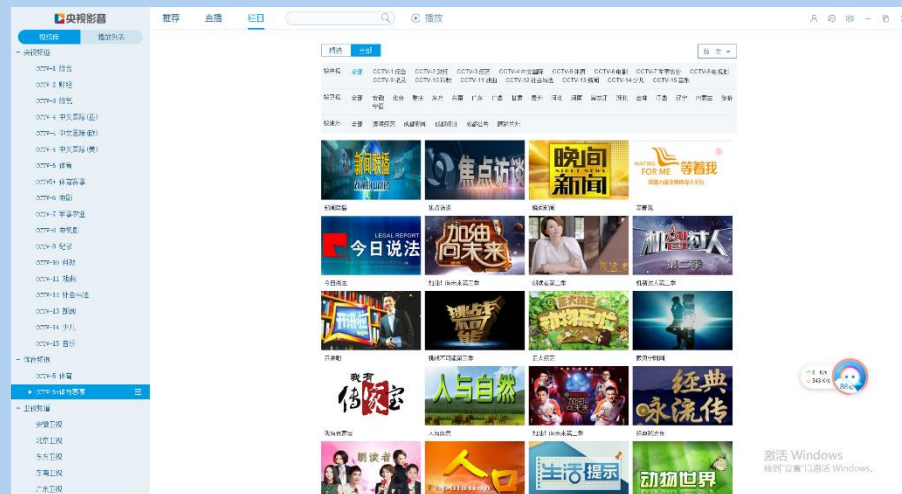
央视影音

视频台 | 播放列表

推荐 直播 栏目 播放

- 央视频道
CCTV-1 综合
CCTV-2 财经
CCTV-3 综艺
CCTV-4 中文国际(亚)
CCTV-4 中文国际(欧)
CCTV-4 中文国际(美)
CCTV-5 体育
CCTV5+ 体育赛事
CCTV-6 电影
CCTV-7 军事农业
CCTV-8 电视剧
CCTV-9 纪录
CCTV-10 科教
CCTV-11 戏曲
CCTV-12 社会与法
CCTV-13 新闻
CCTV-14 少儿
CCTV-15 音乐
- 体育频道
CCTV-5 体育
CCTV-5+体育赛事
- 卫视频道
安徽卫视
北京卫视
东方卫视
东南卫视
广东卫视

精选 | 全部

按频道: 全部 CCTV-1 综合 CCTV-2 财经 CCTV-3 综艺 CCTV-4 中文国际 CCTV-5 体育 CCTV-6 电影 CCTV-7 军事农业 CCTV-8 电视剧 CCTV-9 纪录 CCTV-10 科教 CCTV-11 戏曲 CCTV-12 社会与法 CCTV-13 新闻 CCTV-14 少儿 CCTV-15 音乐

按地区: 全部 安徽 北京 重庆 东方 东南 广东 广西 甘肃 贵州 河北 河南 黑龙江 湖北 吉林 江西 辽宁 内蒙古 陕西 中国

按类型: 全部 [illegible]

新闻联播 | 焦点访谈 | 晚间新闻 | 等着我
今日说法 | 加油向未来 | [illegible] | 机智过人第二季
开讲啦 | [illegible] | 正大综艺 | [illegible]
我有传家宝 | 人与自然 | 加油向未来第二季 | 经典咏流传
朗读者 | 人口 | 生活提示 | 动物世界

新闻联播 | 焦点访谈 | 晚间新闻 NIGHT NEWS | WAITING FOR ME 等着我
LEGAL REPORT 今日说法 | 加油向未来 | 朗读者 | 机智过人 第二季
开讲啦 | 挑战不可能 | 正大综艺 | 
我有传家宝 | 人与自然 | 加油向未来 | 经典咏流传
朗读者 | 人口 | 生活提示 | 动物世界

543 K/s
88%

激活 Windows
转到"设置"以激活 Windows。